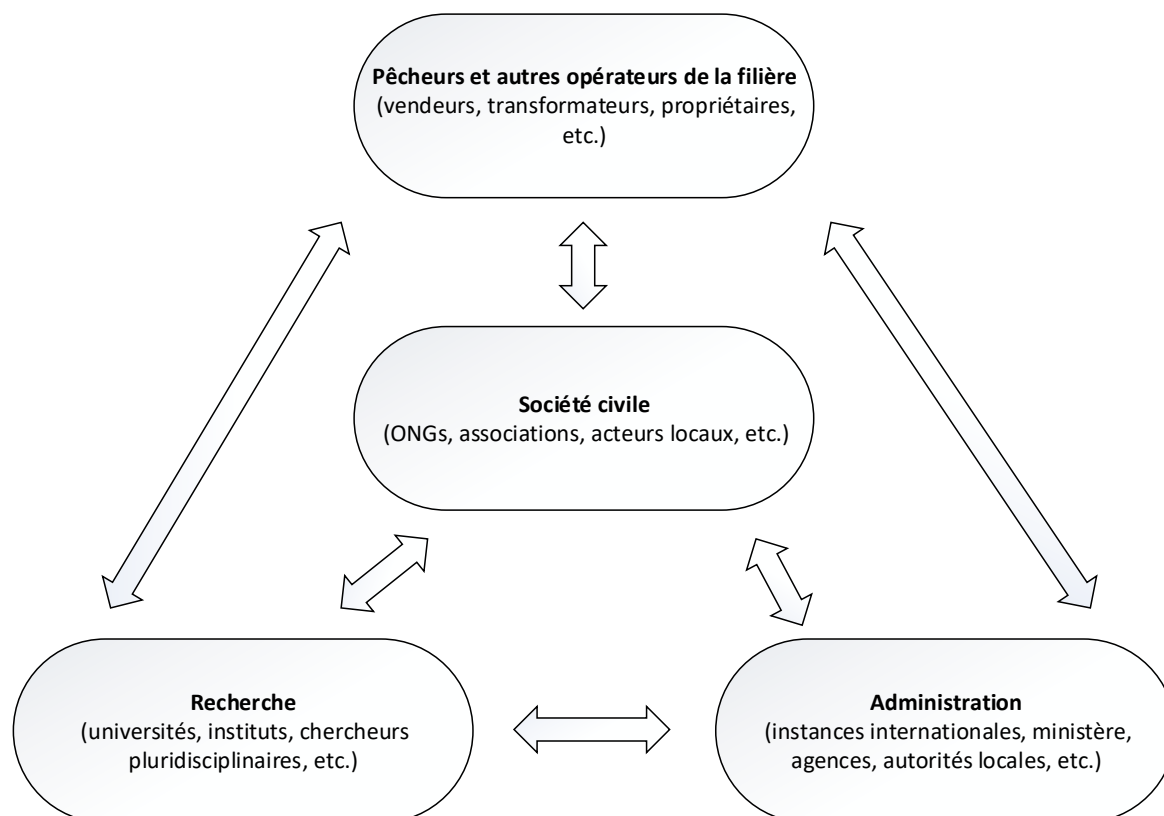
**Pêcheurs et autres opérateurs de la filière**
(vendeurs, transformateurs, propriétaires, etc.)

**Société civile**
(ONGs, associations, acteurs locaux, etc.)

**Recherche**
(universités, instituts, chercheurs pluridisciplinaires, etc.)

**Administration**
(instances internationales, ministère, agences, autorités locales, etc.)